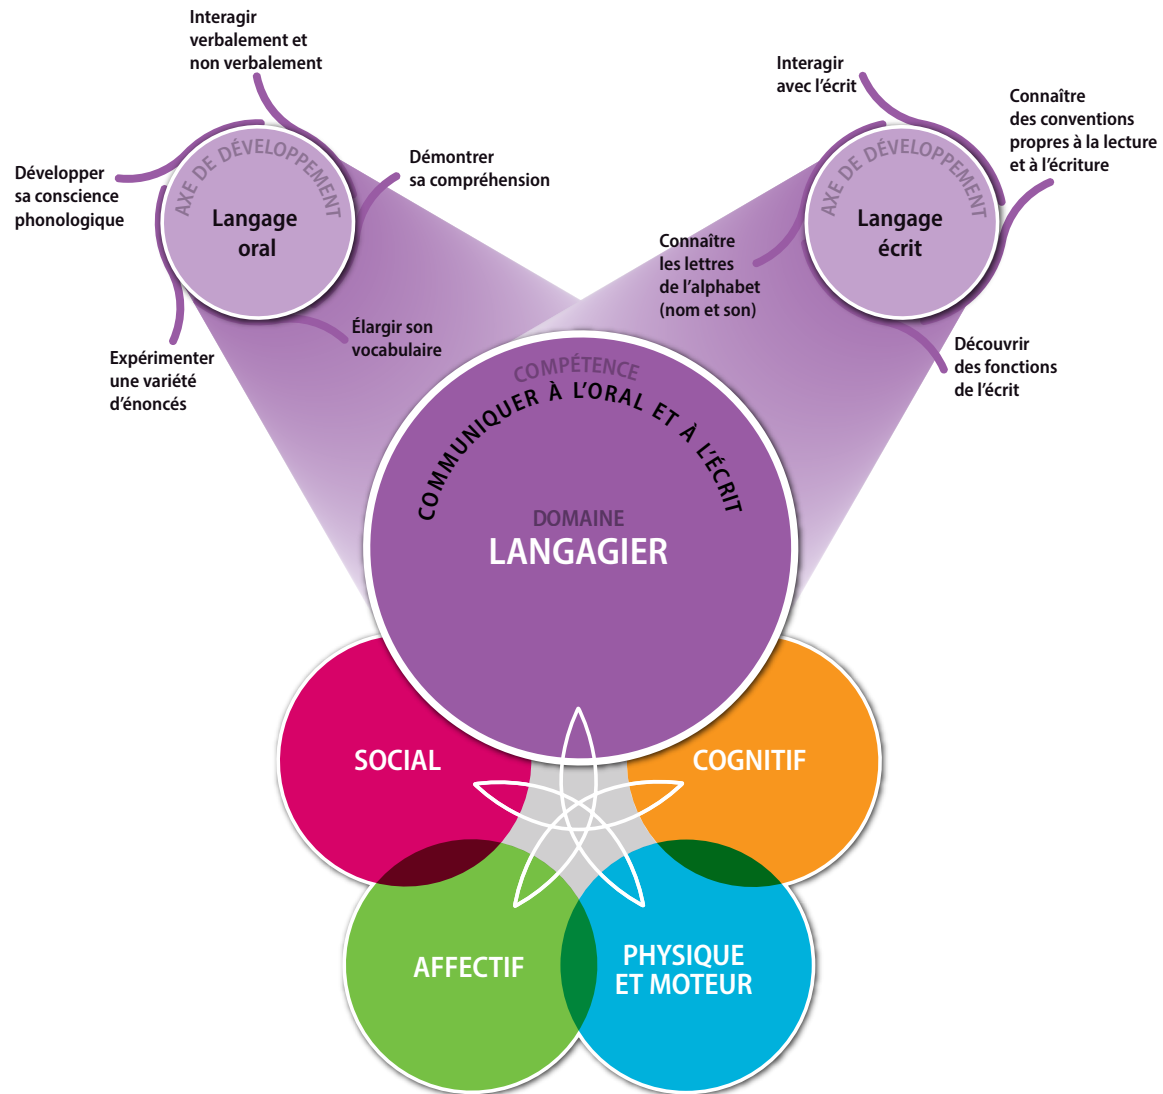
Interagir verbalement et non verbalement

Développer sa conscience phonologique

AXE DE DÉVELOPPEMENT

Langage oral

Démontrer sa compréhension

Expérimenter une variété d'énoncés

Élargir son vocabulaire

Interagir avec l'écrit

Connaître des conventions propres à la lecture et à l'écriture

AXE DE DÉVELOPPEMENT

Langage écrit

Connaître les lettres de l'alphabet (nom et son)

Découvrir des fonctions de l'écrit

COMPÉTENCE

COMMUNIQUER À L'ORAL ET À L'ÉCRIT

DOMAINE

LANGAGIER

SOCIAL

COGNITIF

AFFECTIF

PHYSIQUE ET MOTEUR